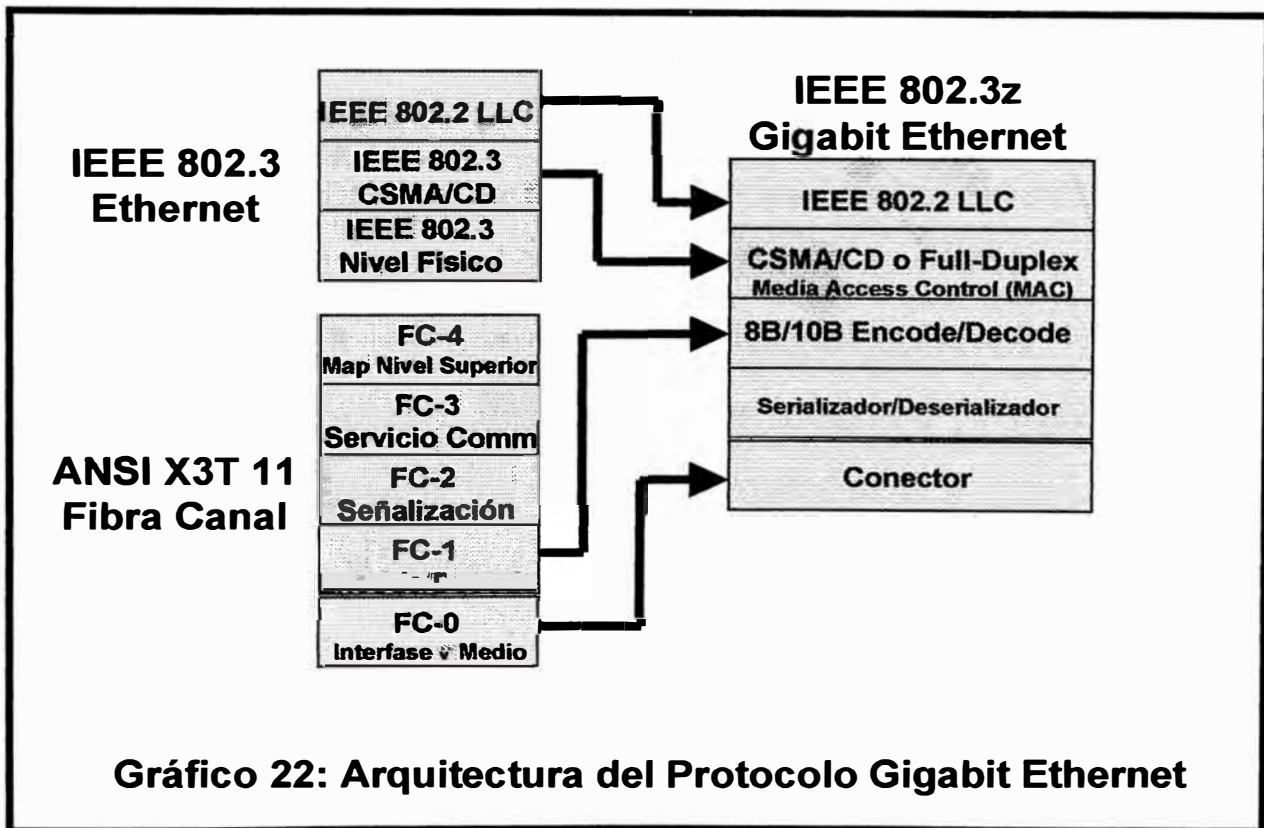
IEEE 802.3
Ethernet

IEEE 802.2 LLC

IEEE 802.3
CSMA/CD

IEEE 802.3
Nivel Físico

FC-4
Map Nivel Superior

FC-3
Servicio Comm

FC-2
Señalización

FC-1
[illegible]

FC-0
Interfase y Medio

ANSI X3T 11
Fibra Canal

IEEE 802.3z
Gigabit Ethernet

IEEE 802.2 LLC

CSMA/CD o Full-Duplex
Media Access Control (MAC)

8B/10B Encode/Decode

Serializador/Deserializador

Conector

Gráfico 22: Arquitectura del Protocolo Gigabit Ethernet